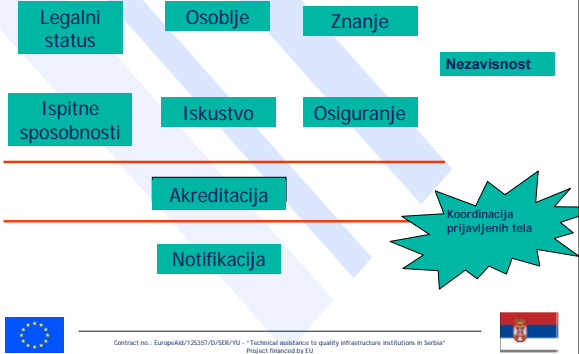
Legalni status

Osoblje

Znanje

Nezavisnost

Ispitne sposobnosti

Iskustvo

Osiguranje

Akreditacija

Koordinacija prijavljenih tela

Notifikacija

Contract no.: EuropeAid/125357/D/SER/YU - "Technical assistance to quality infrastructure institutions in Serbia"
Project financed by EU